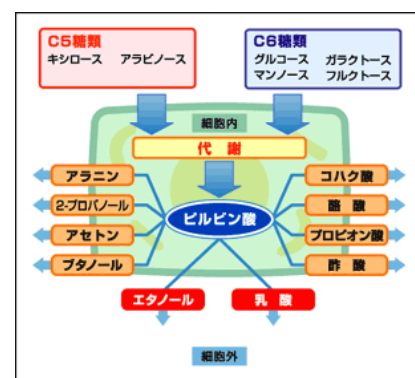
C5糖類
キシロース　アラビノース

C6糖類
グルコース　ガラクトース
マンノース　フルクトース

細胞内

代　謝

ピルビン酸

アラニン
2-プロパノール
アセトン
ブタノール

コハク酸
酪　酸
プロピオン酸
酢　酸

エタノール
乳　酸

細胞外